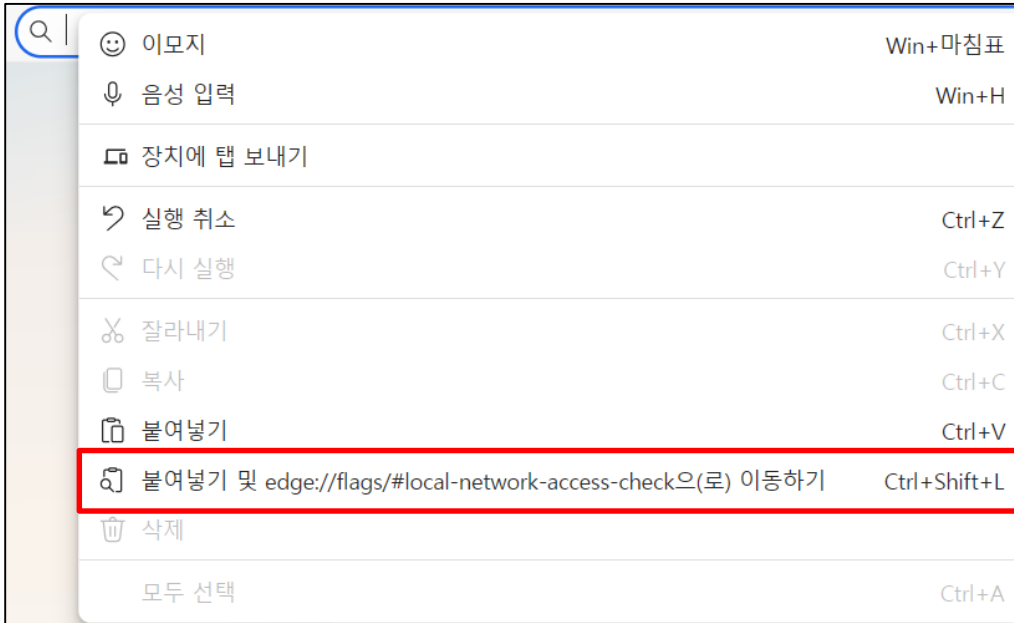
이모지 Win+마침표
음성 입력 Win+H
장치에 탭 보내기
실행 취소 Ctrl+Z
다시 실행 Ctrl+Y
잘라내기 Ctrl+X
복사 Ctrl+C
붙여넣기 Ctrl+V
붙여넣기 및 edge://flags/#local-network-access-check으(로) 이동하기 Ctrl+Shift+L
삭제
모두 선택 Ctrl+A